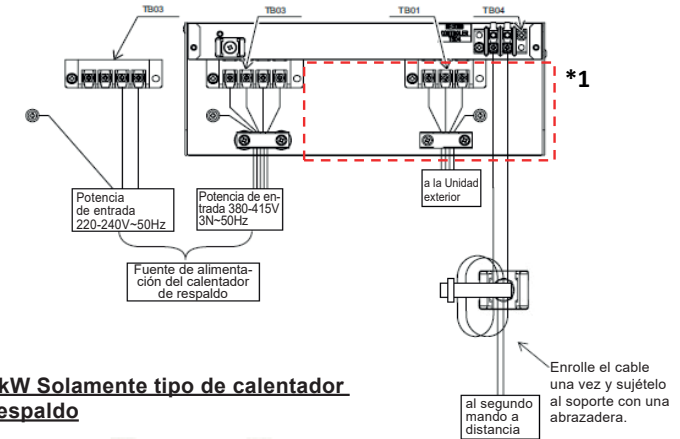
TB03

TB03

TB01

TB04

*1

Potencia de entrada 220-240V~50Hz

Potencia de entrada 380-415V 3N~50Hz

a la Unidad exterior

Fuente de alimentación del calentador de respaldo

Enrolle el cable una vez y sujételo al soporte con una abrazadera.

al segundo mando a distancia

kW Solamente tipo de calentador
espaldo